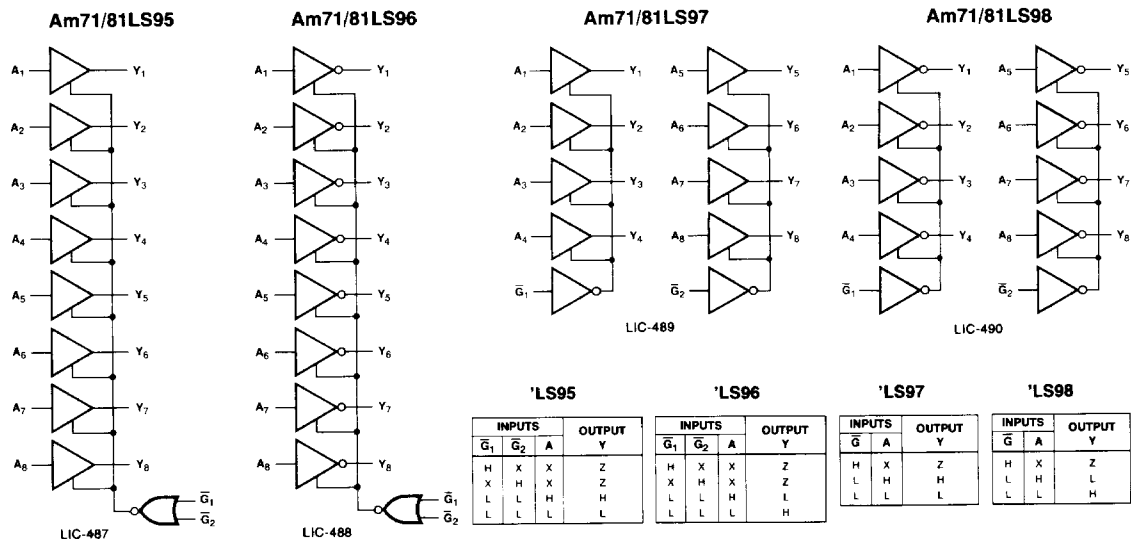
Am71/81LS95

$A_1$ $Y_1$
$A_2$ $Y_2$
$A_3$ $Y_3$
$A_4$ $Y_4$
$A_5$ $Y_5$
$A_6$ $Y_6$
$A_7$ $Y_7$
$A_8$ $Y_8$
$\overline{G}_1$
$\overline{G}_2$

LIC-487

Am71/81LS96

$A_1$ $Y_1$
$A_2$ $Y_2$
$A_3$ $Y_3$
$A_4$ $Y_4$
$A_5$ $Y_5$
$A_6$ $Y_6$
$A_7$ $Y_7$
$A_8$ $Y_8$
$\overline{G}_1$
$\overline{G}_2$

LIC-488

Am71/81LS97

$A_1$ $Y_1$ $A_5$ $Y_5$
$A_2$ $Y_2$ $A_6$ $Y_6$
$A_3$ $Y_3$ $A_7$ $Y_7$
$A_4$ $Y_4$ $A_8$ $Y_8$
$\overline{G}_1$ $\overline{G}_2$

LIC-489

Am71/81LS98

$A_1$ $Y_1$ $A_5$ $Y_5$
$A_2$ $Y_2$ $A_6$ $Y_6$
$A_3$ $Y_3$ $A_7$ $Y_7$
$A_4$ $Y_4$ $A_8$ $Y_8$
$\overline{G}_1$ $\overline{G}_2$

LIC-490

'LS95

| INPUTS | | | OUTPUT |
|---|---|---|---|
| $\overline{G}_1$ | $\overline{G}_2$ | A | Y |
| H | X | X | Z |
| X | H | X | Z |
| L | L | H | H |
| L | L | L | L |

'LS96

| INPUTS | | | OUTPUT |
|---|---|---|---|
| $\overline{G}_1$ | $\overline{G}_2$ | A | Y |
| H | X | X | Z |
| X | H | X | Z |
| L | L | H | L |
| L | L | L | H |

'LS97

| INPUTS | | OUTPUT |
|---|---|---|
| $\overline{G}$ | A | Y |
| H | X | Z |
| L | H | H |
| L | L | L |

'LS98

| INPUTS | | OUTPUT |
|---|---|---|
| $\overline{G}$ | A | Y |
| H | X | Z |
| L | H | L |
| L | L | H |